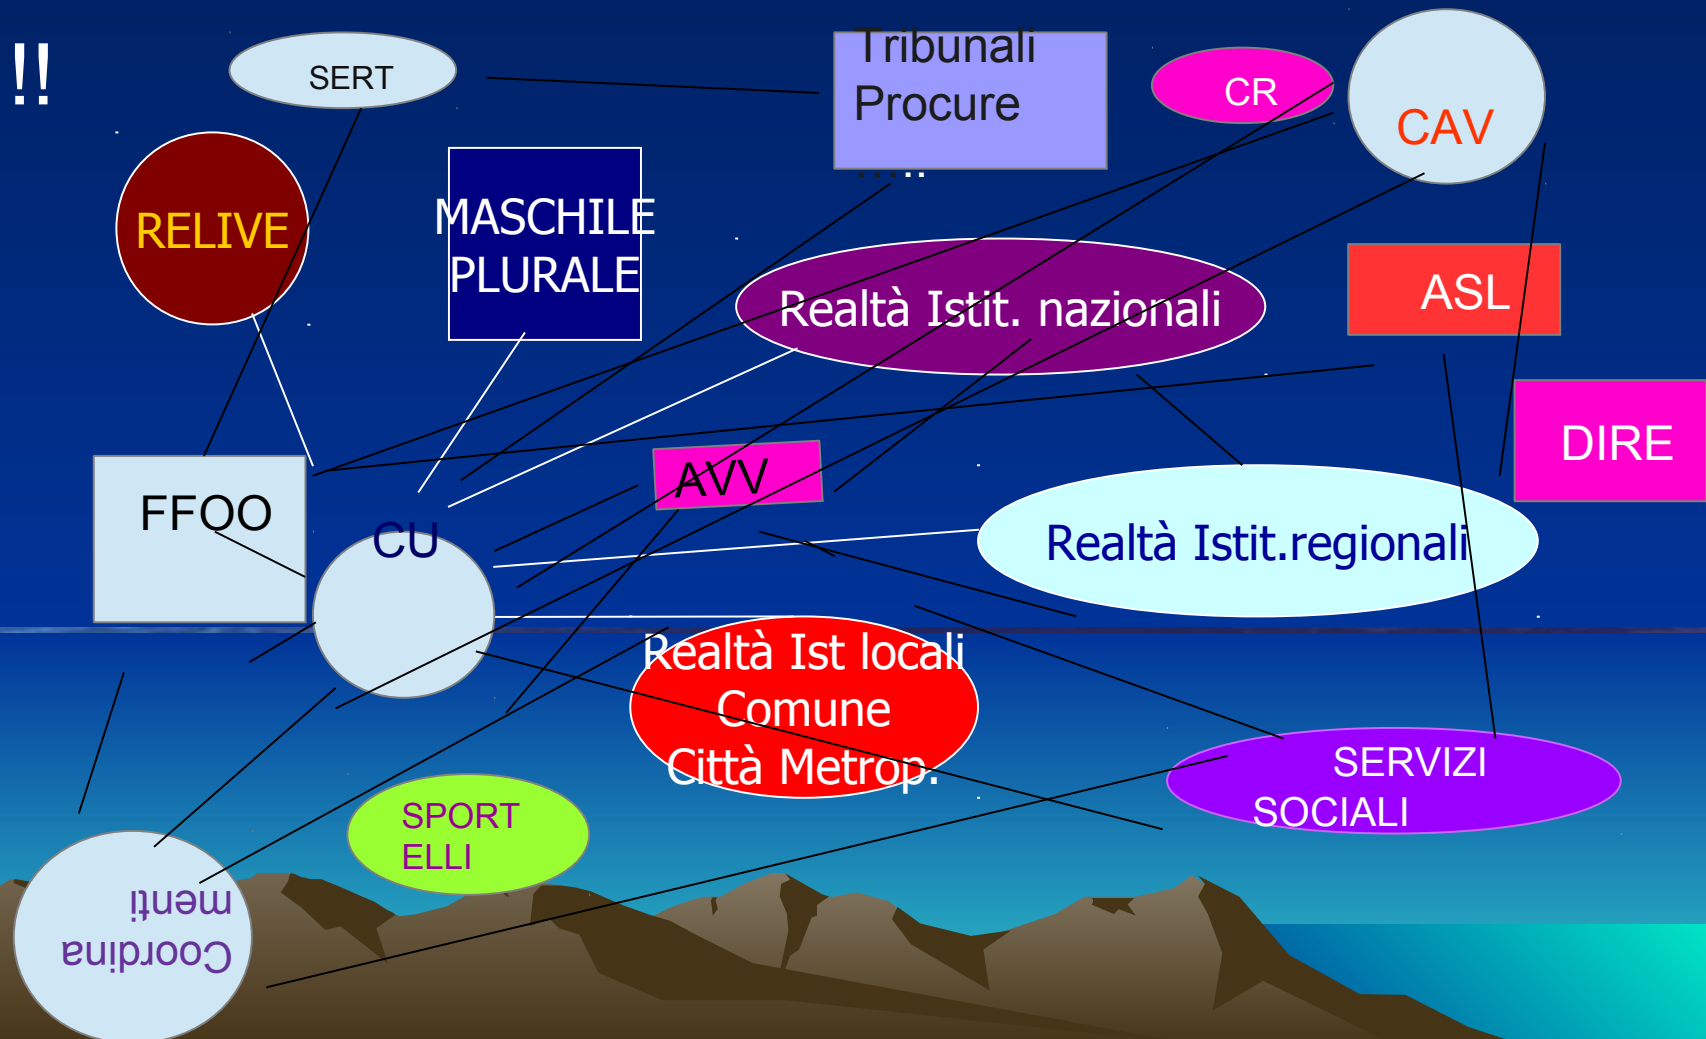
!!

SERT

Tribunali
Procure
.....

CR

CAV

RELIVE

MASCHILE
PLURALE

Realtà Istit. nazionali

ASL

DIRE

FFOO

CU

AVV

Realtà Istit.regionali

Realtà Ist locali
Comune
Città Metrop.

SERVIZI
SOCIALI

SPORT
ELLI

Coordina
menti